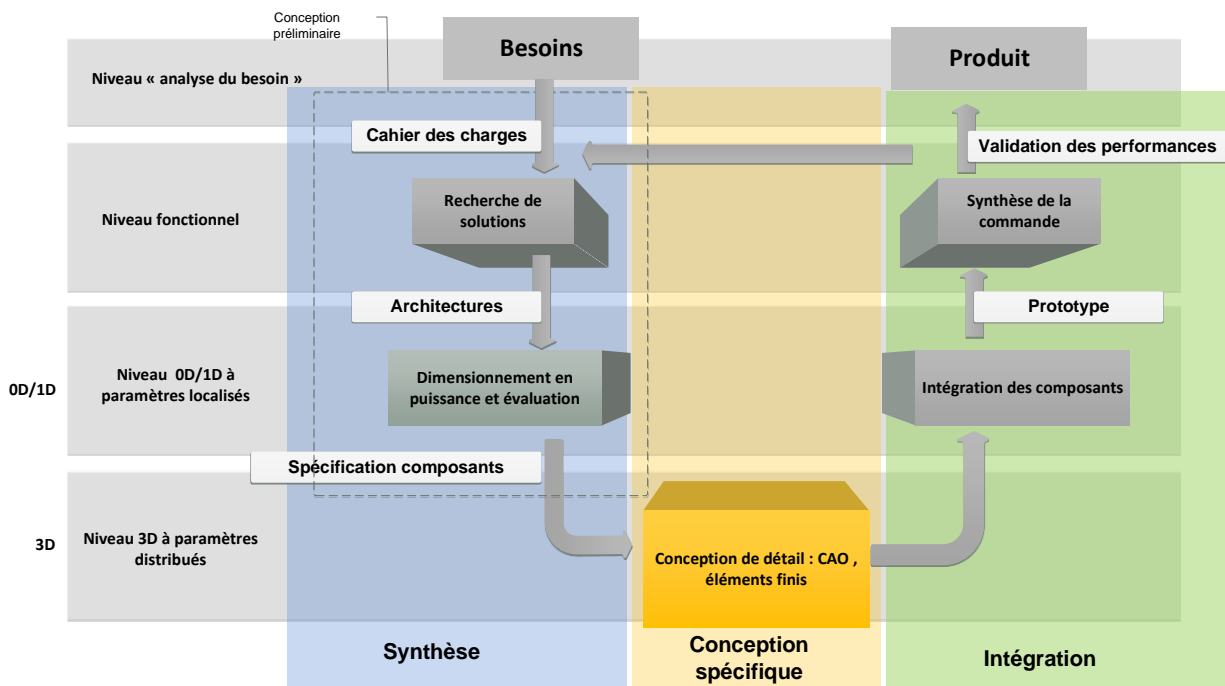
Conception préliminaire

Besoins

Produit

Niveau « analyse du besoin »

Cahier des charges

Validation des performances

Niveau fonctionnel

Recherche de solutions

Synthèse de la commande

Architectures

Prototype

0D/1D

Niveau 0D/1D à paramètres localisés

Dimensionnement en puissance et évaluation

Intégration des composants

Spécification composants

3D

Niveau 3D à paramètres distribués

Conception de détail : CAO , éléments finis

Synthèse

Conception spécifique

Intégration